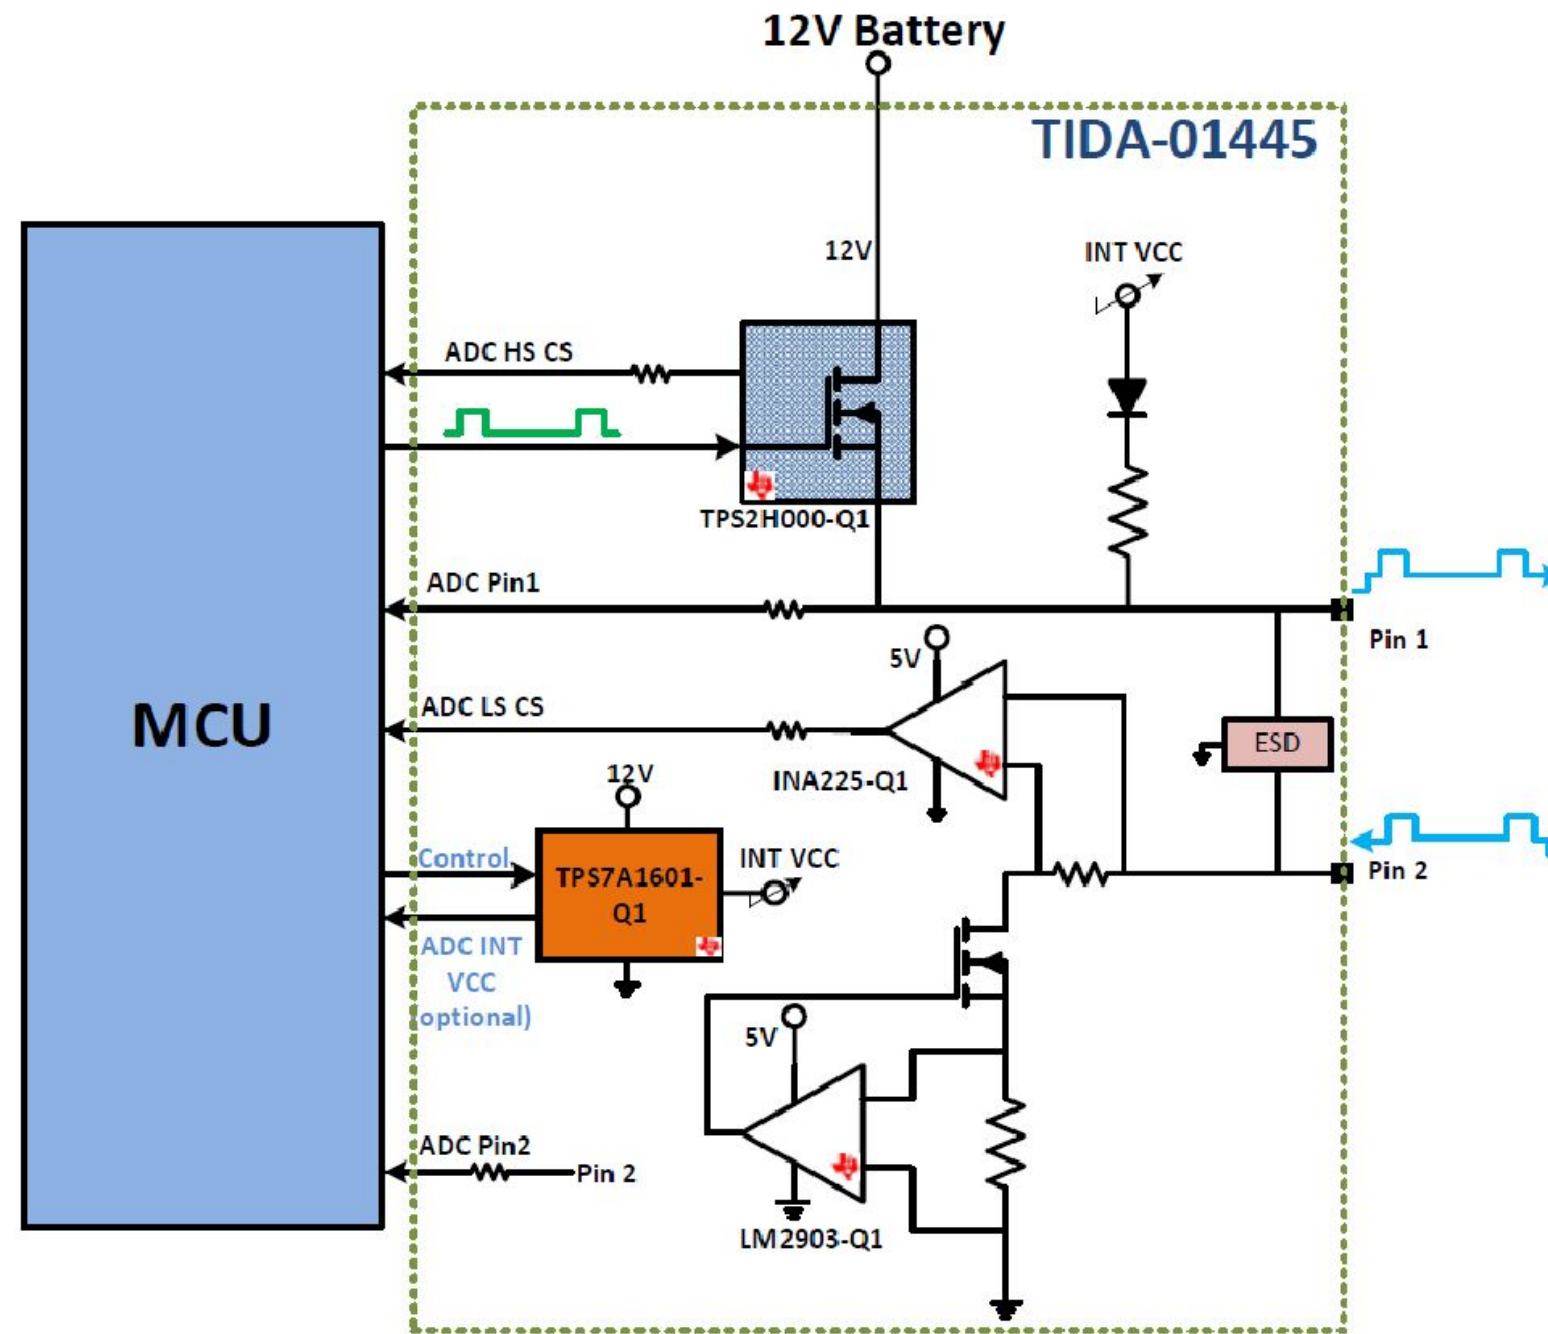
12V Battery

TIDA-01445

12V

INT VCC

ADC HS CS

TPS2H000-Q1

ADC Pin1

Pin 1

5V

ADC LS CS

ESD

12V

INA225-Q1

Control

TPS7A1601-Q1

INT VCC

Pin 2

ADC INT VCC (optional)

5V

ADC Pin2

Pin 2

LM2903-Q1

MCU